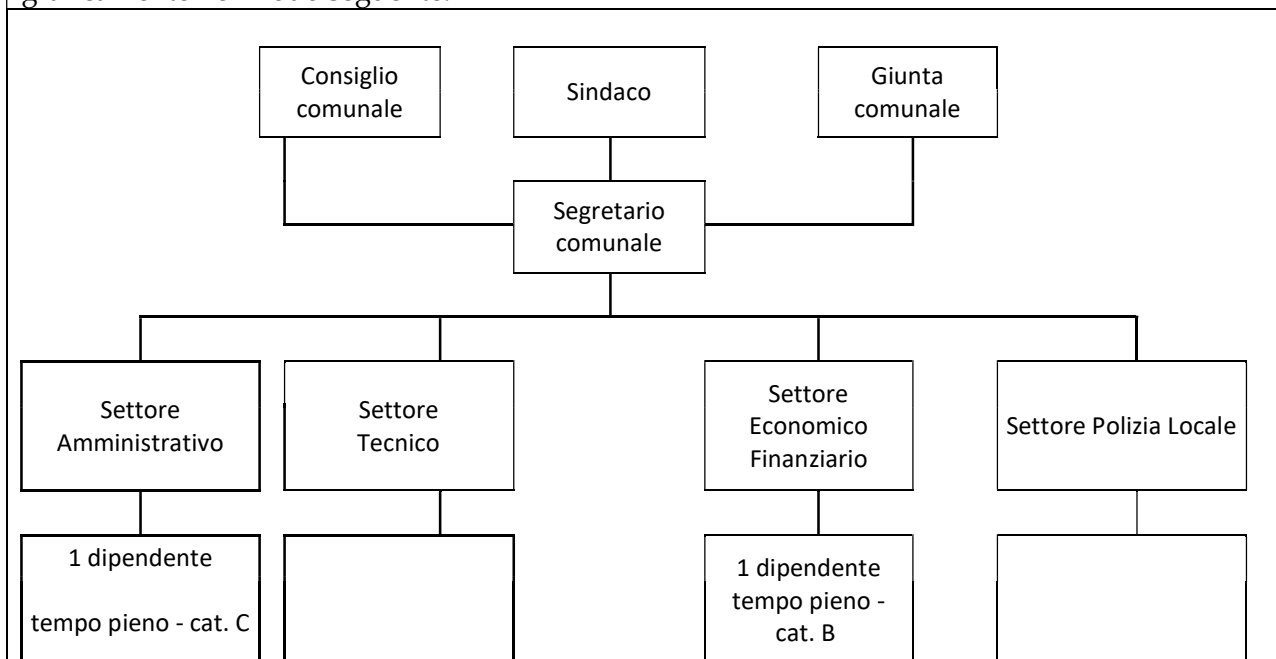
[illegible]

Consiglio comunale

Sindaco

Giunta comunale

Segretario comunale

Settore Amministrativo

Settore Tecnico

Settore Economico Finanziario

Settore Polizia Locale

1 dipendente

tempo pieno - cat. C

1 dipendente tempo pieno - cat. B